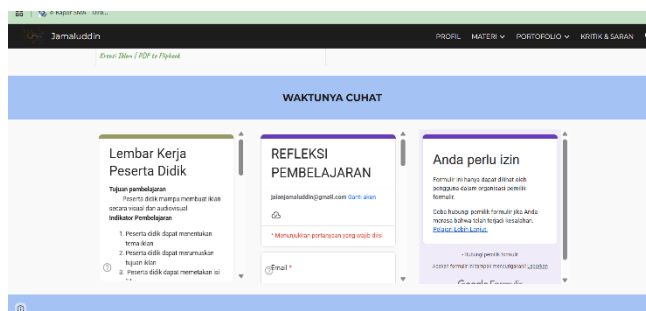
E-Rapor SMK

Jamaluddin

PROFIL MATERI PORTOFOLIO KRITIK & SARAN

Konversi Iklan / PDF to Flipbook

WAKTUNYA CUHAT

Lembar Kerja Peserta Didik

Tujuan pembelajaran
Peserta didik mampu membuat iklan secara visual dan audiovisual
Indikator Pembelajaran

1. Peserta didik dapat menentukan tema iklan
2. Peserta didik dapat merumuskan tujuan iklan
3. Peserta didik dapat memetakan isi

REFLEKSI PEMBELAJARAN

jalaerjamaluddin@gmail.com Ganti akun

* Menunjukkan pertanyaan yang wajib diisi

Email *

Anda perlu izin

Formulir ini hanya dapat dilihat oleh pengguna dalam organisasi pemilik formulir.

Coba hubungi pemilik formulir jika Anda merasa bahwa telah terjadi kesalahan. Pelajari lebih lanjut.

Hubungi pemilik formulir

Jangan pernah mengirimkan sandi melalui Google Formulir. Laporkan

Google Formulir